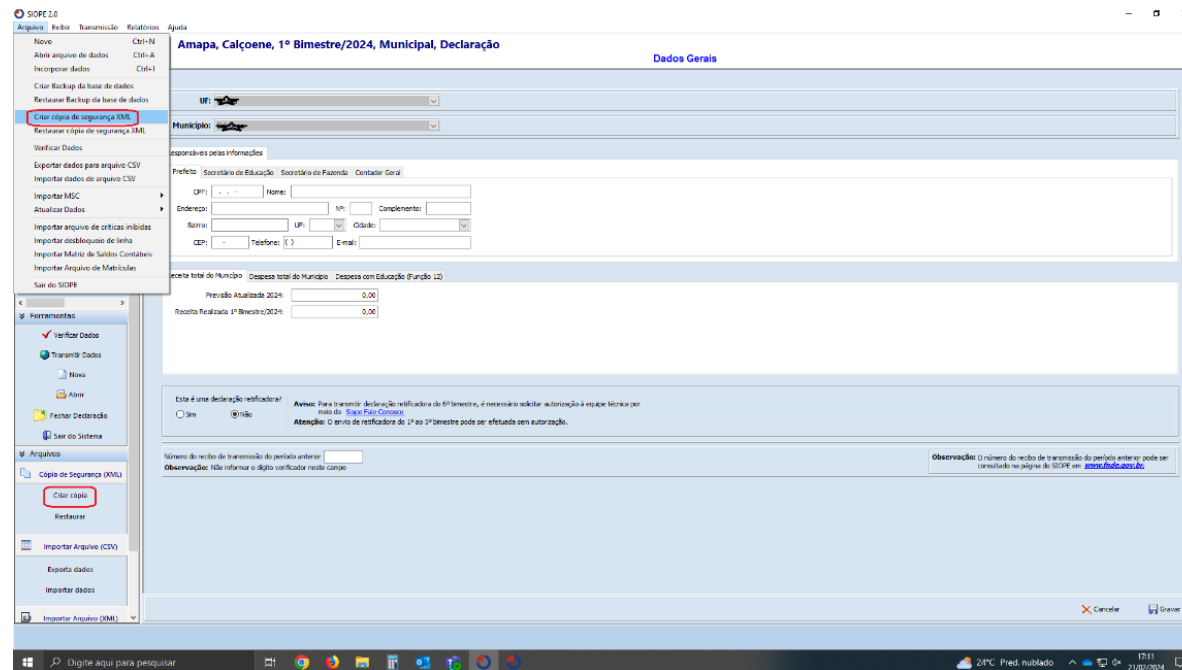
SIOPE 2.0

Arquivo Exibir Transmissão Relatórios Ajuda

Novo Ctrl+N
Abrir arquivo de dados Ctrl+A
Incorporar dados Ctrl+I
Criar Backup da base de dados
Restaurar Backup da base de dados
Criar cópia de segurança XML
Restaurar cópia de segurança XML
Verificar Dados
Exportar dados para arquivo CSV
Importar dados de arquivo CSV
Importar MSC
Atualizar Dados
Importar arquivo de críticas inibidas
Importar desbloqueio de linha
Importar Matriz de Saldos Contábeis
Importar Arquivo de Matrículas
Sair do SIOPE

Amapa, Calçoene, 1º Bimestre/2024, Municipal, Declaração

Dados Gerais

UF: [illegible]

Município: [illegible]

esponsáveis pelas informações

Prefeito | Secretário de Educação | Secretário de Fazenda | Contador Geral

CPF: . . - Nome:
Endereço: Nº: Complemento:
Bairro: UF: Cidade:
CEP: - Telefone: ( ) E-mail:

eceita total do Município | Despesa total do Município | Despesa com Educação (Função 12)

Previsão Atualizada 2024: 0,00
Receita Realizada 1º Bimestre/2024: 0,00

Esta é uma declaração retificadora?
Sim Não

Aviso: Para transmitir declaração retificadora do 6º bimestre, é necessário solicitar autorização à equipe técnica por meio do Siope Fale Conosco
Atenção: O envio de retificadora do 1º ao 5º bimestre pode ser efetuada sem autorização.

Número do recibo de transmissão do período anterior
Observação: Não informar o dígito verificador neste campo

Observação: O número do recibo de transmissão do período anterior pode ser consultado na página do SIOPE em: www.fnde.gov.br.

Ferramentas
Verificar Dados
Transmitir Dados
Nova
Abrir
Fechar Declaração
Sair do Sistema

Arquivos
Cópia de Segurança (XML)
Criar cópia
Restaurar
Importar Arquivo (CSV)
Exporta dados
Importar dados
Importar Arquivo (XML)

Cancelar Gravar

Digite aqui para pesquisar
24°C Pred. nublado
17:11
21/02/2024